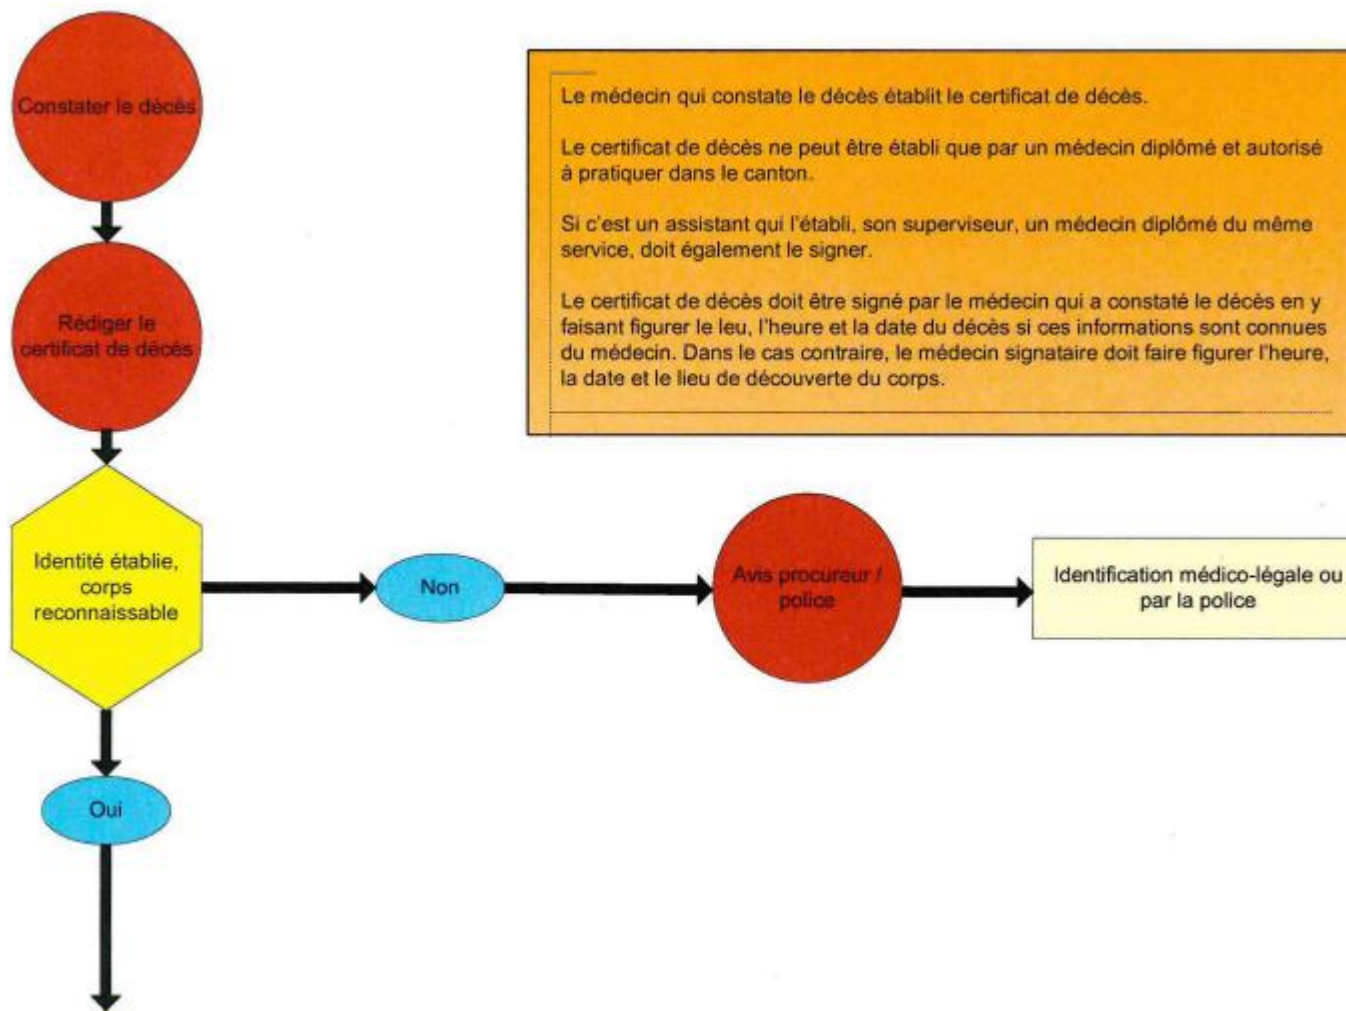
Constater le décès

Rédiger le certificat de décès

Identité établie, corps reconnaissable

Oui

Non

Avis procureur / police

Identification médico-légale ou par la police

Le médecin qui constate le décès établit le certificat de décès.

Le certificat de décès ne peut être établi que par un médecin diplômé et autorisé à pratiquer dans le canton.

Si c'est un assistant qui l'établi, son superviseur, un médecin diplômé du même service, doit également le signer.

Le certificat de décès doit être signé par le médecin qui a constaté le décès en y faisant figurer le leu, l'heure et la date du décès si ces informations sont connues du médecin. Dans le cas contraire, le médecin signataire doit faire figurer l'heure, la date et le lieu de découverte du corps.